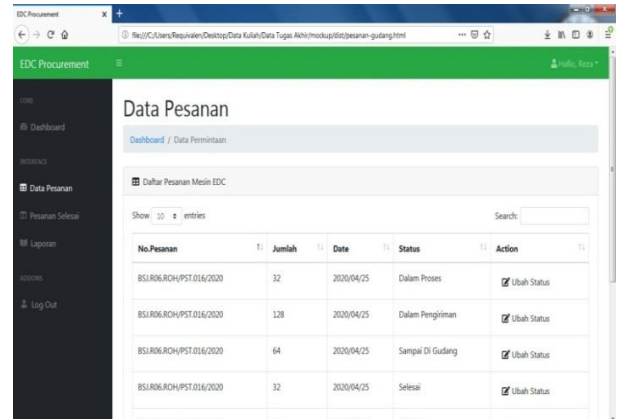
EDC Procurement ×

file:///C:/Users/Requivalen/Desktop/Data Kuliah/Data Tugas Akhir/mockup/dist/pesanan-gudang.html

EDC Procurement

Hallo, Reza

CORE

Dashboard

INTERFACE

Data Pesanan

Pesanan Selesai

Laporan

ADDONS

Log Out

Data Pesanan

Dashboard / Data Permintaan

Daftar Pesanan Mesin EDC

Show 10 entries

Search:

| No.Pesanan | Jumlah | Date | Status | Action |
|---|---|---|---|---|
| BSI.R06.ROH/PST.016/2020 | 32 | 2020/04/25 | Dalam Proses | Ubah Status |
| BSI.R06.ROH/PST.016/2020 | 128 | 2020/04/25 | Dalam Pengiriman | Ubah Status |
| BSI.R06.ROH/PST.016/2020 | 64 | 2020/04/25 | Sampai Di Gudang | Ubah Status |
| BSI.R06.ROH/PST.016/2020 | 32 | 2020/04/25 | Selesai | Ubah Status |